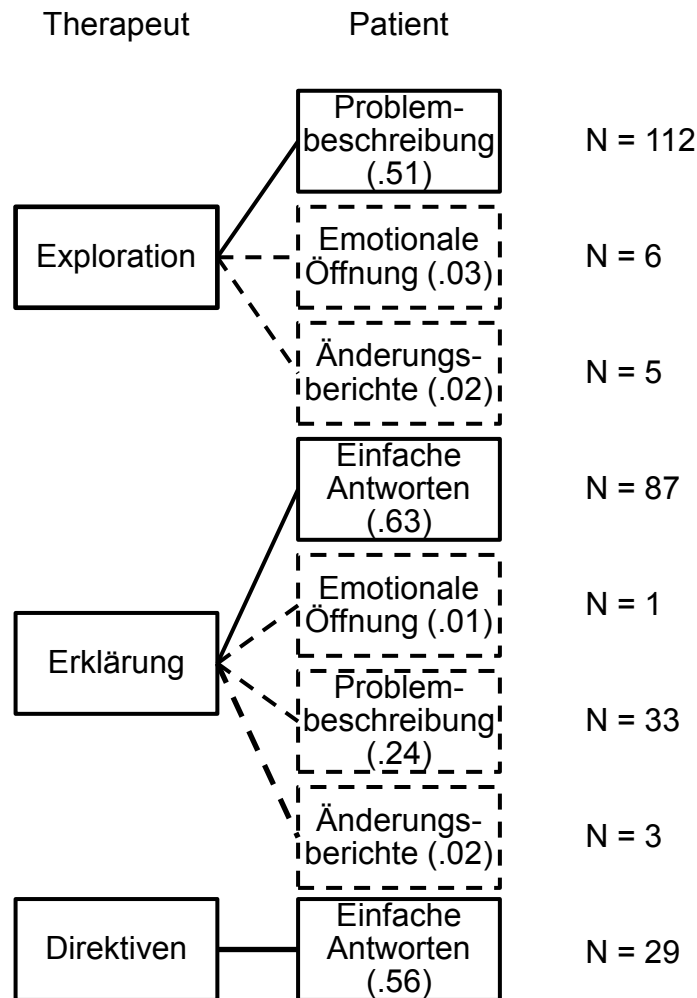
Therapeut

Patient

Exploration

Problembeschreibung (.51)

N = 112

Emotionale Öffnung (.03)

N = 6

Änderungsberichte (.02)

N = 5

Erklärung

Einfache Antworten (.63)

N = 87

Emotionale Öffnung (.01)

N = 1

Problembeschreibung (.24)

N = 33

Änderungsberichte (.02)

N = 3

Direktiven

Einfache Antworten (.56)

N = 29